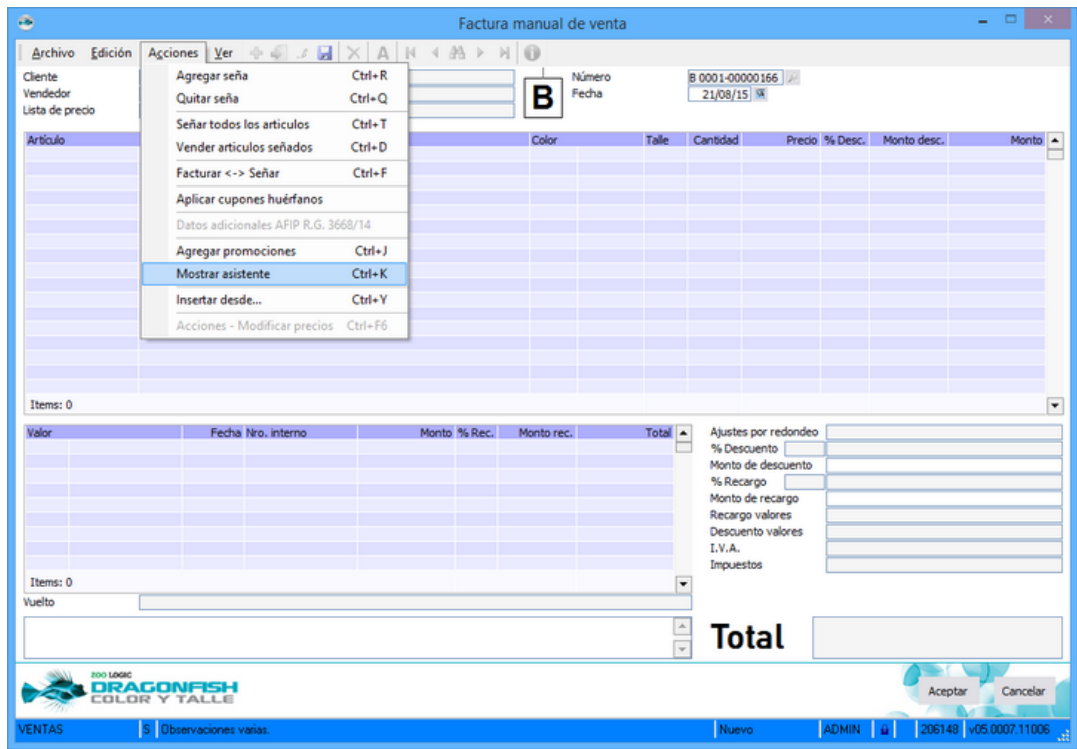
Factura manual de venta

Archivo Edición Acciones Ver

Cliente
Vendedor
Lista de precio

B

Número B 0001-00000166
Fecha 21/08/15

Agregar seña Ctrl+R
Quitar seña Ctrl+Q
Señar todos los articulos Ctrl+T
Vender articulos señados Ctrl+D
Facturar <-> Señar Ctrl+F
Aplicar cupones huérfanos
Datos adicionales AFIP R.G. 3668/14
Agregar promociones Ctrl+J
Mostrar asistente Ctrl+K
Insertar desde... Ctrl+Y
Acciones - Modificar precios Ctrl+F6

| Artículo | Color | Talle | Cantidad | Precio | % Desc. | Monto desc. | Monto |
|---|---|---|---|---|---|---|---|

Items: 0

| Valor | Fecha | Nro. interno | Monto | % Rec. | Monto rec. | Total |
|---|---|---|---|---|---|---|

Items: 0

Ajustes por redondeo
% Descuento
Monto de descuento
% Recargo
Monto de recargo
Recargo valores
Descuento valores
I.V.A.
Impuestos

Vuelto

Total

ZOO LOGIC
DRAGONFISH
COLOR Y TALLE

Aceptar Cancelar

VENTAS S Observaciones varias. Nuevo ADMIN 206148 v05.0007.11006